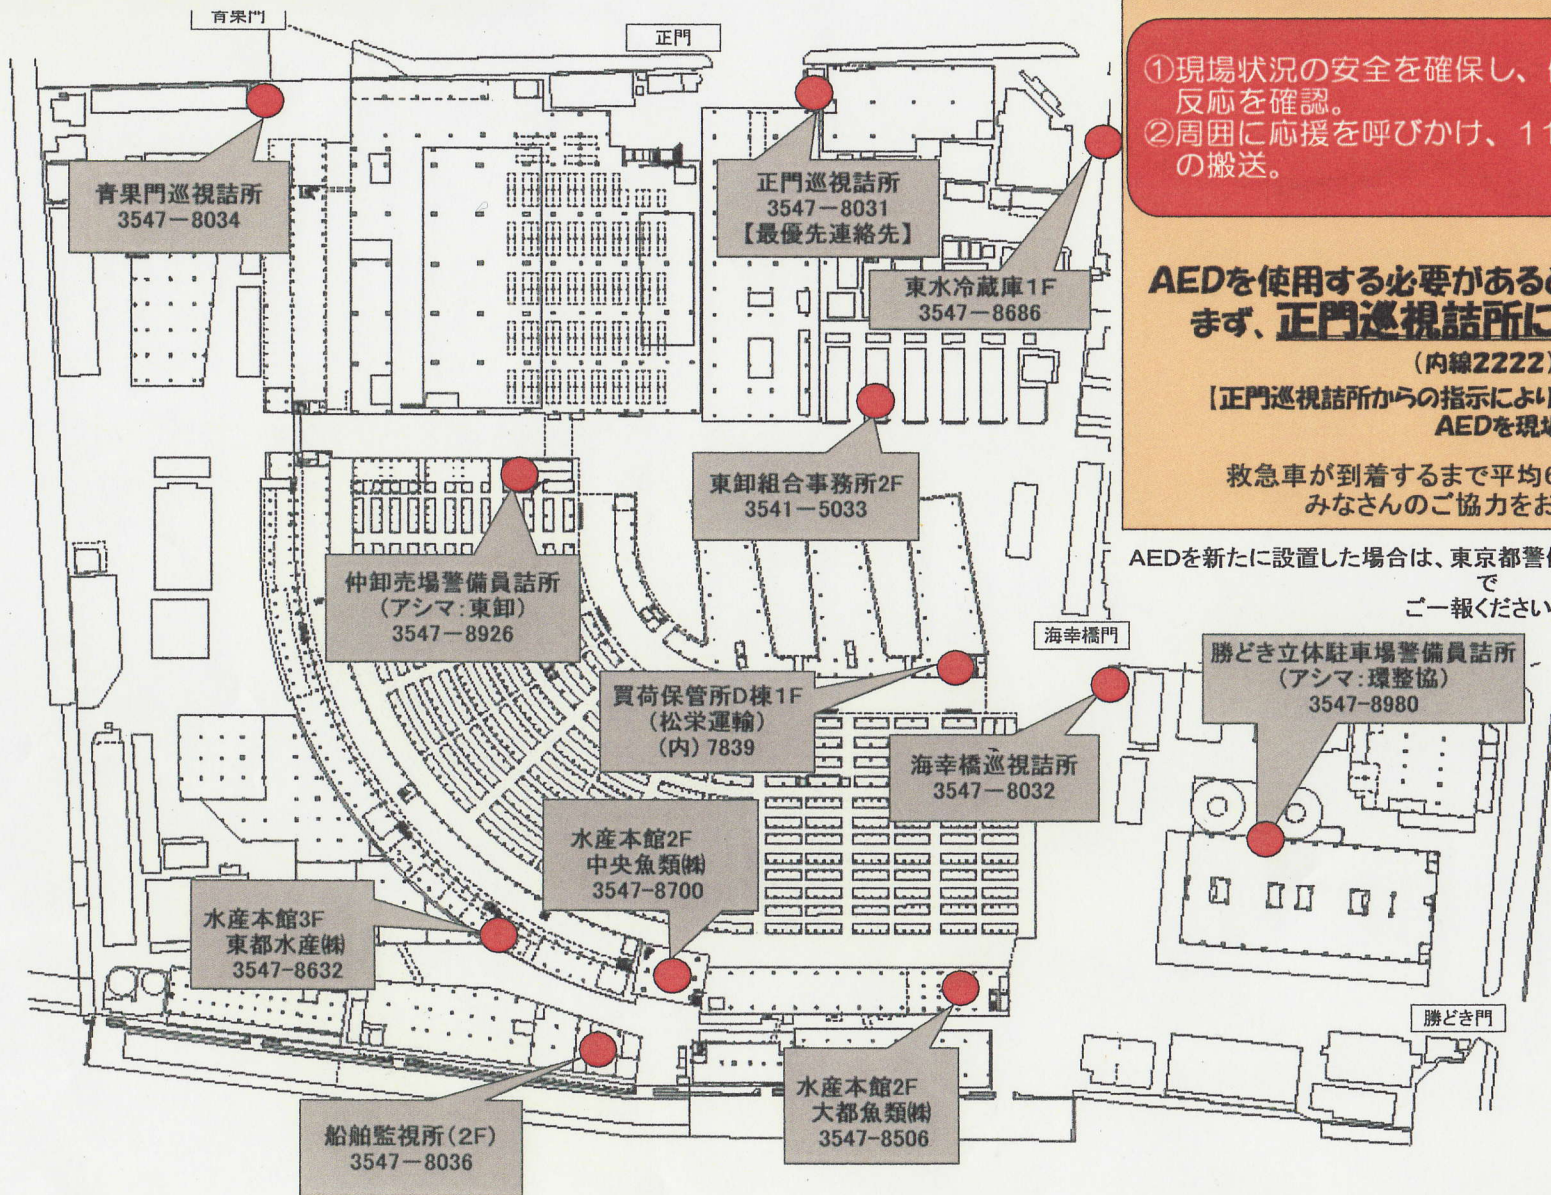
青果門

正門

①現場状況の安全を確保し、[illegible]
反応を確認。
②周囲に応援を呼びかけ、1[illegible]
の搬送。

AEDを使用する必要がある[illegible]
まず、正門巡視詰所に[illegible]
(内線2222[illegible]
【正門巡視詰所からの指示により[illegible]
AEDを現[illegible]

救急車が到着するまで平均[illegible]
みなさんのご協力をお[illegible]

AEDを新たに設置した場合は、東京都警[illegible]
で
ご一報ください

青果門巡視詰所
3547−8034

正門巡視詰所
3547−8031
【最優先連絡先】

東水冷蔵庫1F
3547−8686

東卸組合事務所2F
3541−5033

仲卸売場警備員詰所
(アシマ:東卸)
3547−8926

海幸橋門

勝どき立体駐車場警備員詰所
(アシマ:環整協)
3547−8980

買荷保管所D棟1F
(松栄運輸)
(内)7839

海幸橋巡視詰所
3547−8032

水産本館2F
中央魚類㈱
3547−8700

水産本館3F
東都水産㈱
3547−8632

勝どき門

水産本館2F
大都魚類㈱
3547−8506

船舶監視所(2F)
3547−8036